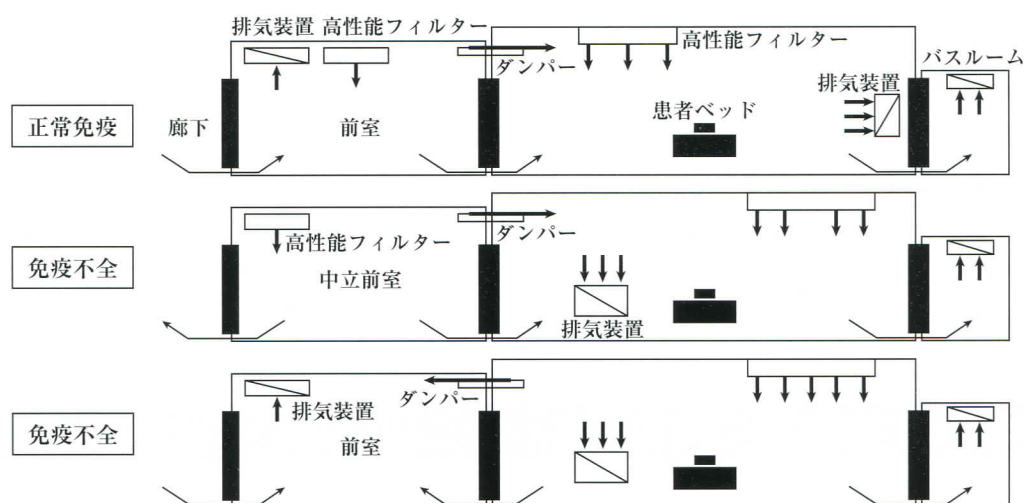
排気装置 高性能フィルター

高性能フィルター

バスルーム

ダンパー

排気装置

正常免疫

廊下

前室

患者ベッド

免疫不全

高性能フィルター

ダンパー

中立前室

排気装置

免疫不全

排気装置

ダンパー

前室